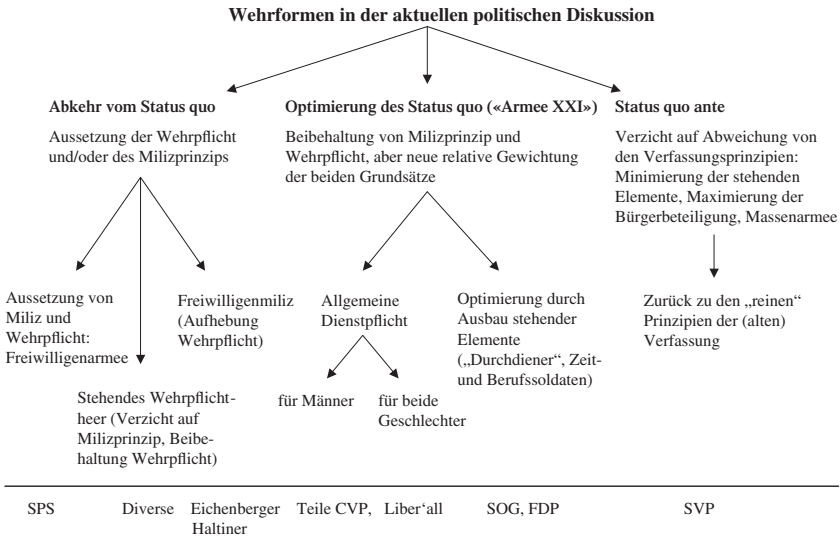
Wehrformen in der aktuellen politischen Diskussion

Abkehr vom Status quo

Aussetzung der Wehrpflicht und/oder des Milizprinzips

Optimierung des Status quo («Armee XXI»)

Beibehaltung von Milizprinzip und Wehrpflicht, aber neue relative Gewichtung der beiden Grundsätze

Status quo ante

Verzicht auf Abweichung von den Verfassungsprinzipien: Minimierung der stehenden Elemente, Maximierung der Bürgerbeteiligung, Massenarmee

Aussetzung von Miliz und Wehrpflicht: Freiwilligenarmee

Freiwilligenmiliz (Aufhebung Wehrpflicht)

Stehendes Wehrpflichtheer (Verzicht auf Milizprinzip, Beibehaltung Wehrpflicht)

Allgemeine Dienstpflicht

für Männer

für beide Geschlechter

Optimierung durch Ausbau stehender Elemente („Durchdiener", Zeit- und Berufssoldaten)

Zurück zu den „reinen" Prinzipien der (alten) Verfassung

SPS Diverse Eichenberger Haltiner Teile CVP, Liber'all SOG, FDP SVP